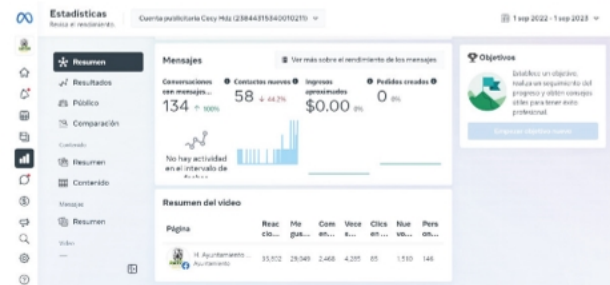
Estadísticas
Revisa el rendimiento.

Cuenta publicitaria Cesy Hdz (2384431534001021) ∨

1 sep 2022 - 1 sep 2023 ∨

Resumen
Resultados
Público
Comparación

Contenido
Resumen
Contenido

Mensajes
Resumen

Video

Mensajes

Ver más sobre el rendimiento de los mensajes

Conversaciones con mensajes...
134 ↑ 100%

Contactos nuevos
58 ↓ 44.2%

Ingresos aproximados
$0.00 0%

Pedidos creados
0 0%

No hay actividad en el intervalo de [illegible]

Objetivos

Establece un objetivo, realiza un seguimiento del progreso y obtén consejos útiles para tener éxito profesional.

Empezar objetivo nuevo

Resumen del video

| Página | Reac cio... | Me gus... | Com en... | Vece s... | Clics en ... | Nue vo... | Pers on... |
|---|---|---|---|---|---|---|---|
| H. Ayuntamiento ... Ayuntamiento | 33,552 | 29,349 | 2,468 | 4,285 | 85 | 1,510 | 146 |